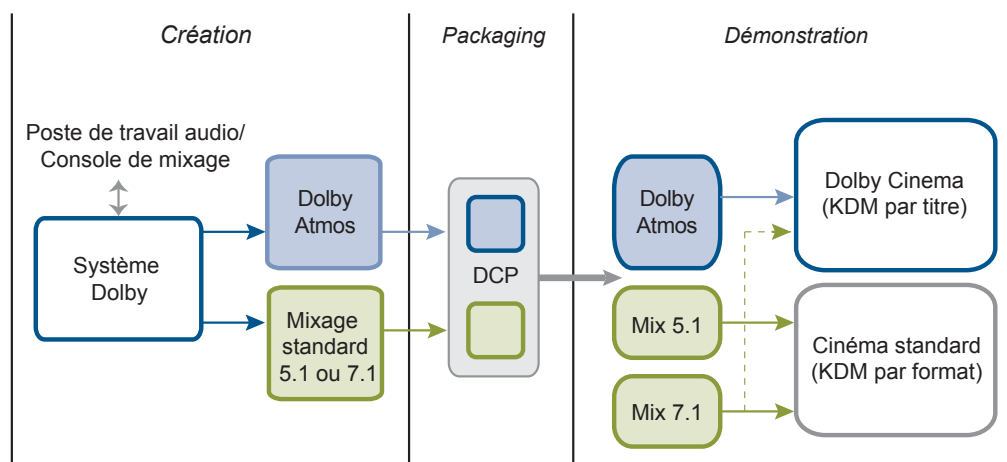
Création

Packaging

Démonstration

Poste de travail audio/ Console de mixage

Système Dolby

Dolby Atmos

Mixage standard 5.1 ou 7.1

DCP

Dolby Atmos

Mix 5.1

Mix 7.1

Dolby Cinema (KDM par titre)

Cinéma standard (KDM par format)